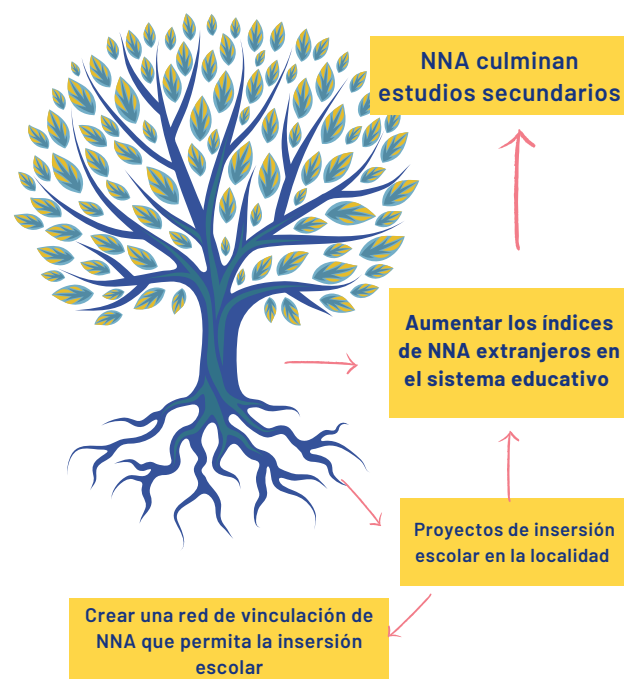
NNA culminan estudios secundarios

Aumentar los índices de NNA extranjeros en el sistema educativo

Proyectos de inserción escolar en la localidad

Crear una red de vinculación de NNA que permita la inserción escolar